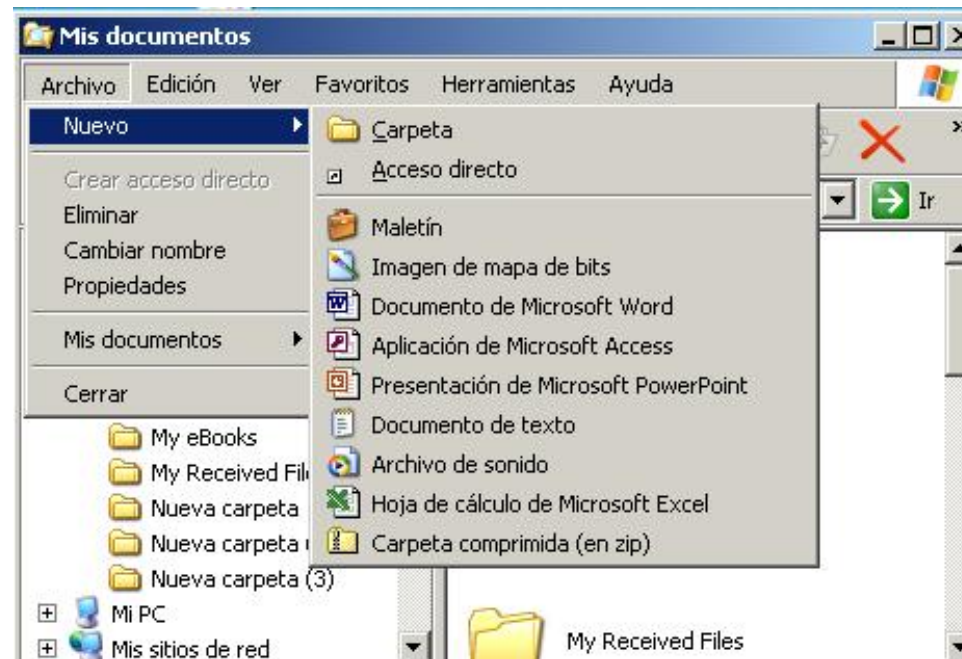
Mis documentos

Archivo Edición Ver Favoritos Herramientas Ayuda

Nuevo
Crear acceso directo
Eliminar
Cambiar nombre
Propiedades
Mis documentos
Cerrar

Carpeta
Acceso directo
Maletín
Imagen de mapa de bits
Documento de Microsoft Word
Aplicación de Microsoft Access
Presentación de Microsoft PowerPoint
Documento de texto
Archivo de sonido
Hoja de cálculo de Microsoft Excel
Carpeta comprimida (en zip)

Ir

My eBooks
My Received Fil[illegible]
Nueva carpeta
Nueva carpeta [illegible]
Nueva carpeta (3)
Mi PC
Mis sitios de red

My Received Files